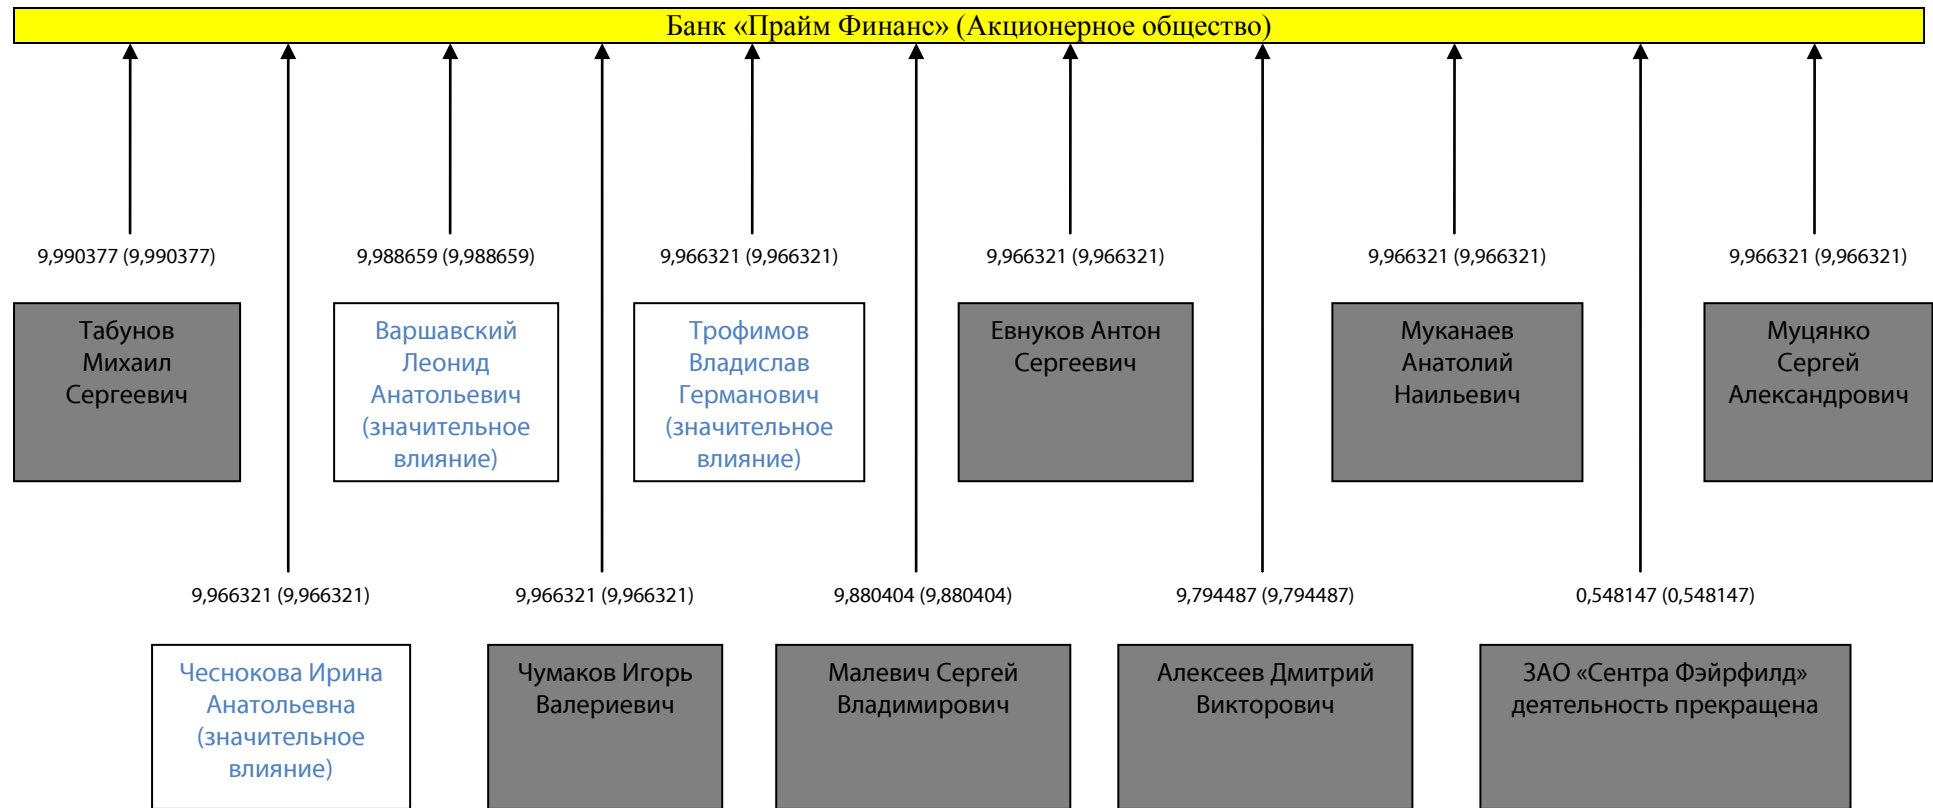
Банк «Прайм Финанс» (Акционерное общество)

9,990377 (9,990377)

Табунов Михаил Сергеевич

9,988659 (9,988659)

Варшавский Леонид Анатольевич (значительное влияние)

9,966321 (9,966321)

Трофимов Владислав Германович (значительное влияние)

9,966321 (9,966321)

Евнуков Антон Сергеевич

9,966321 (9,966321)

Муканаев Анатолий Наильевич

9,966321 (9,966321)

Муцянко Сергей Александрович

9,966321 (9,966321)

Чеснокова Ирина Анатольевна (значительное влияние)

9,966321 (9,966321)

Чумаков Игорь Валериевич

9,880404 (9,880404)

Малевич Сергей Владимирович

9,794487 (9,794487)

Алексеев Дмитрий Викторович

0,548147 (0,548147)

ЗАО «Сентра Фэйрфилд» деятельность прекращена